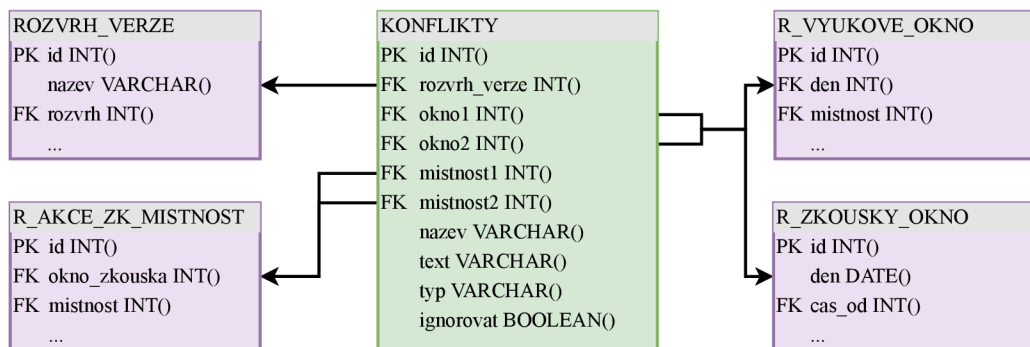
ROZVRH_VERZE
PK id INT()
nazev VARCHAR()
FK rozvrh INT()
...

R_AKCE_ZK_MISTNOST
PK id INT()
FK okno_zkouska INT()
FK mistnost INT()
...

KONFLIKTY
PK id INT()
FK rozvrh_verze INT()
FK okno1 INT()
FK okno2 INT()
FK mistnost1 INT()
FK mistnost2 INT()
nazev VARCHAR()
text VARCHAR()
typ VARCHAR()
ignorovat BOOLEAN()

R_VYUKOVE_OKNO
PK id INT()
FK den INT()
FK mistnost INT()
...

R_ZKOUSKY_OKNO
PK id INT()
den DATE()
FK cas_od INT()
...